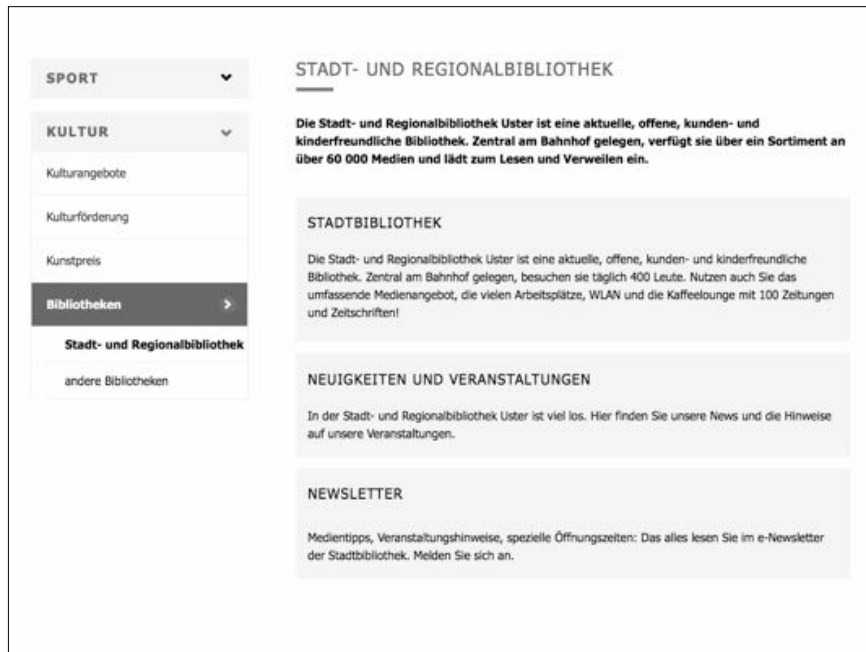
SPORT

KULTUR

Kulturangebote

Kulturförderung

Kunstpreis

Bibliotheken

Stadt- und Regionalbibliothek

andere Bibliotheken

STADT- UND REGIONALBIBLIOTHEK

Die Stadt- und Regionalbibliothek Uster ist eine aktuelle, offene, kunden- und kinderfreundliche Bibliothek. Zentral am Bahnhof gelegen, verfügt sie über ein Sortiment an über 60 000 Medien und lädt zum Lesen und Verweilen ein.

STADTBIBLIOTHEK

Die Stadt- und Regionalbibliothek Uster ist eine aktuelle, offene, kunden- und kinderfreundliche Bibliothek. Zentral am Bahnhof gelegen, besuchen sie täglich 400 Leute. Nutzen auch Sie das umfassende Medienangebot, die vielen Arbeitsplätze, WLAN und die Kaffeelounge mit 100 Zeitungen und Zeitschriften!

NEUIGKEITEN UND VERANSTALTUNGEN

In der Stadt- und Regionalbibliothek Uster ist viel los. Hier finden Sie unsere News und die Hinweise auf unsere Veranstaltungen.

NEWSLETTER

Medientipps, Veranstaltungshinweise, spezielle Öffnungszeiten: Das alles lesen Sie im e-Newsletter der Stadtbibliothek. Melden Sie sich an.